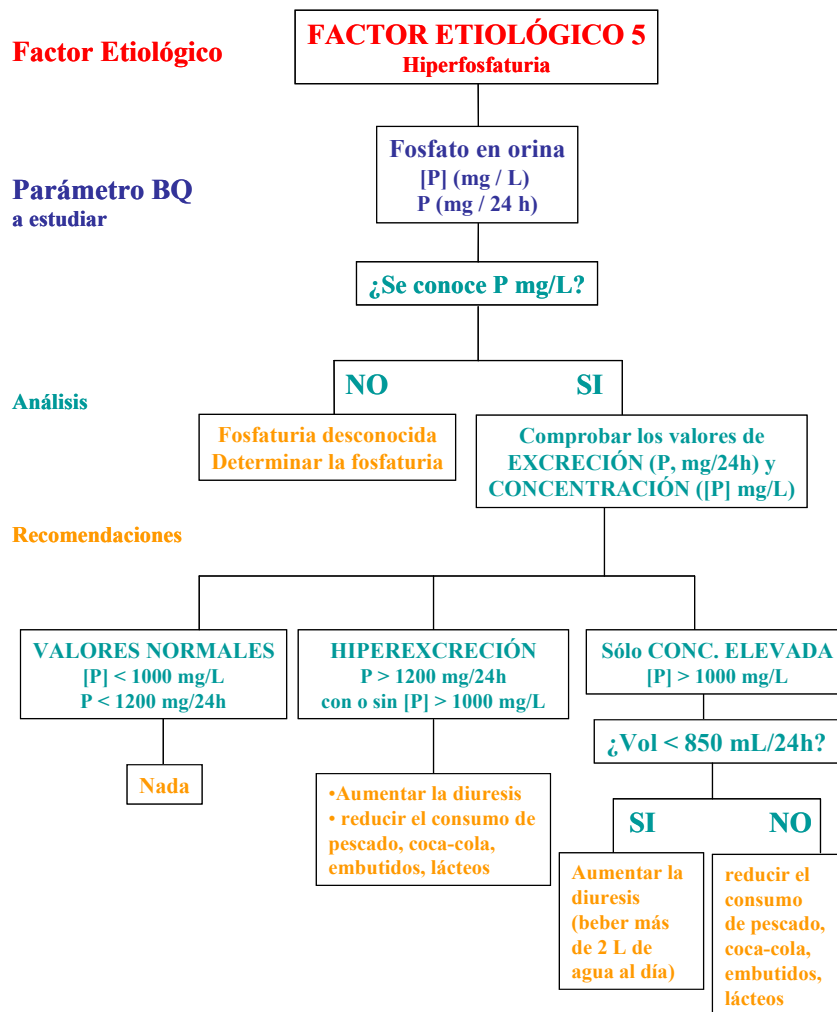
Factor Etiológico

FACTOR ETIOLÓGICO 5
Hiperfosfaturia

Parámetro BQ
a estudiar

Fosfato en orina
[P] (mg / L)
P (mg / 24 h)

¿Se conoce P mg/L?

Análisis

NO

SI

Fosfaturia desconocida
Determinar la fosfaturia

Comprobar los valores de EXCRECIÓN (P, mg/24h) y CONCENTRACIÓN ([P] mg/L)

Recomendaciones

VALORES NORMALES
[P] < 1000 mg/L
P < 1200 mg/24h

HIPEREXCRECIÓN
P > 1200 mg/24h
con o sin [P] > 1000 mg/L

Sólo CONC. ELEVADA
[P] > 1000 mg/L

Nada

•Aumentar la diuresis
• reducir el consumo de pescado, coca-cola, embutidos, lácteos

¿Vol < 850 mL/24h?

SI

NO

Aumentar la diuresis (beber más de 2 L de agua al día)

reducir el consumo de pescado, coca-cola, embutidos, lácteos